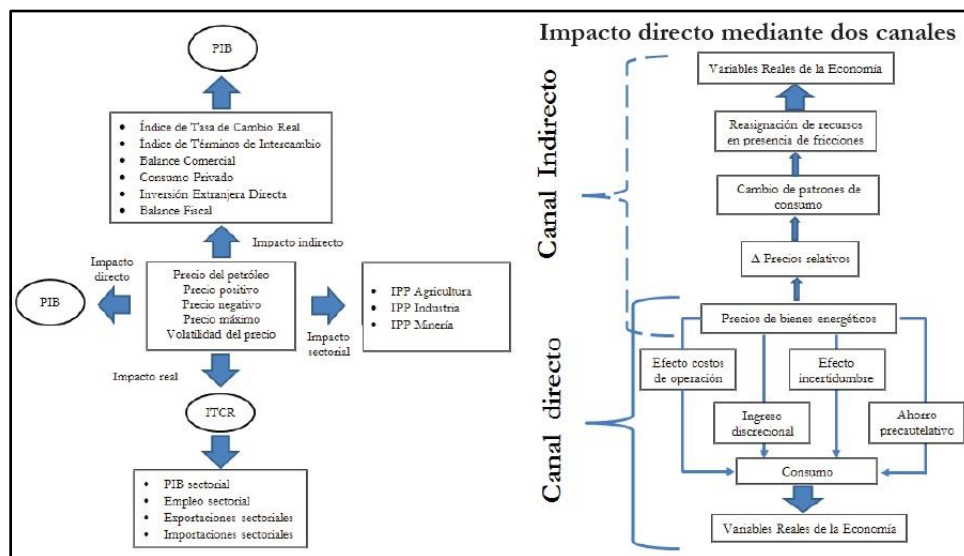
PIB

- Índice de Tasa de Cambio Real
- Índice de Términos de Intercambio
- Balance Comercial
- Consumo Privado
- Inversión Extranjera Directa
- Balance Fiscal

Impacto indirecto

Impacto directo

PIB

Precio del petróleo
Precio positivo
Precio negativo
Precio máximo
Volatilidad del precio

Impacto sectorial

- IPP Agricultura
- IPP Industria
- IPP Minería

Impacto real

ITCR

- PIB sectorial
- Empleo sectorial
- Exportaciones sectoriales
- Importaciones sectoriales

Impacto directo mediante dos canales

Canal Indirecto

Variables Reales de la Economía

Reasignación de recursos en presencia de fricciones

Cambio de patrones de consumo

Δ Precios relativos

Canal directo

Precios de bienes energéticos

Efecto costos de operación

Efecto incertidumbre

Ingreso discrecional

Ahorro precautelativo

Consumo

Variables Reales de la Economía